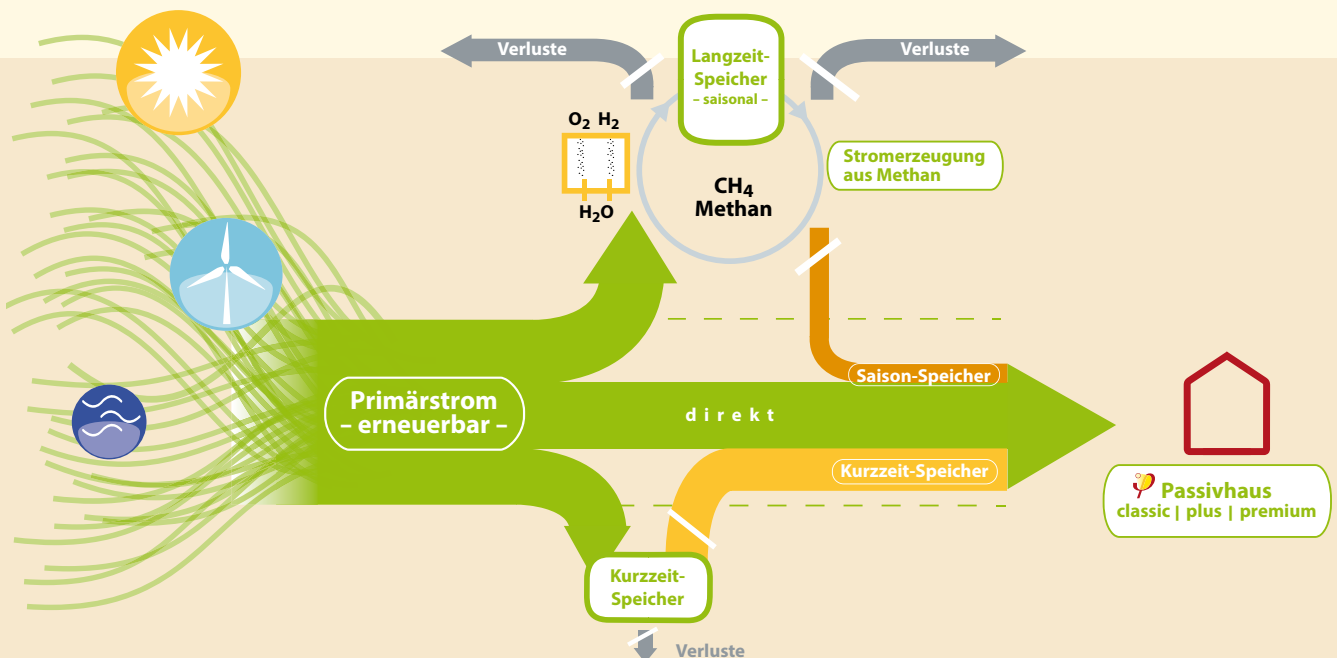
Verluste

Langzeit-Speicher
– saisonal –

Verluste

$O_2$ $H_2$

$H_2O$

$CH_4$
Methan

Stromerzeugung aus Methan

Primärstrom
– erneuerbar –

Saison-Speicher

d i r e k t

Kurzzeit-Speicher

Passivhaus
classic | plus | premium

Kurzzeit-Speicher

Verluste